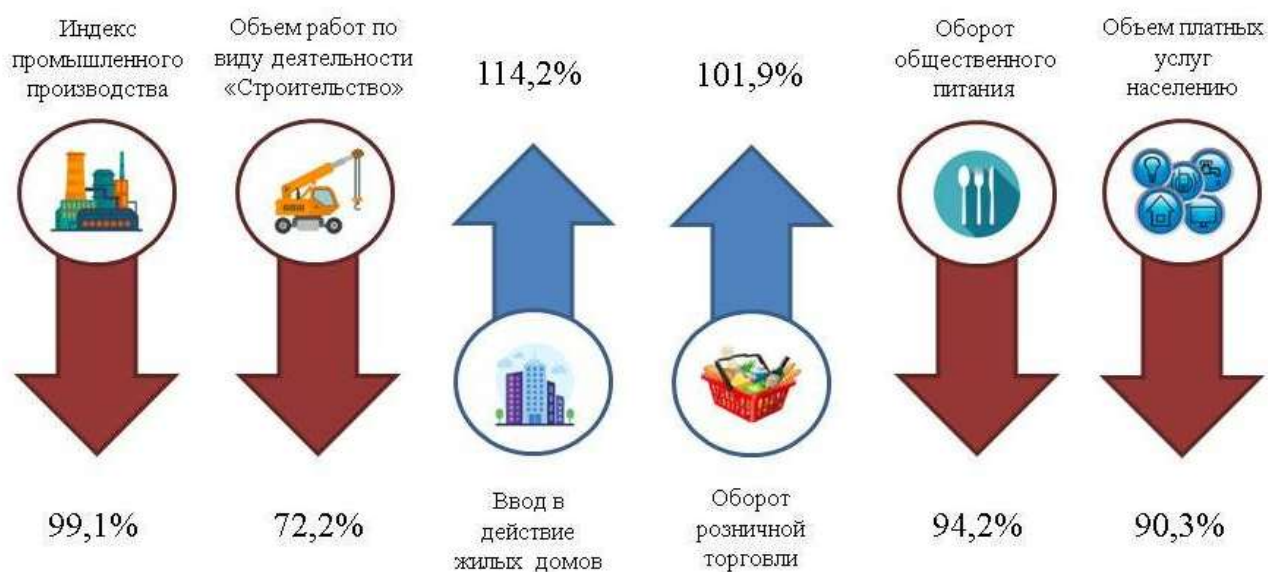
Индекс промышленного производства

Объем работ по виду деятельности «Строительство»

114,2%

101,9%

Оборот общественного питания

Объем платных услуг населению

99,1%

72,2%

Ввод в действие жилых домов

Оборот розничной торговли

94,2%

90,3%